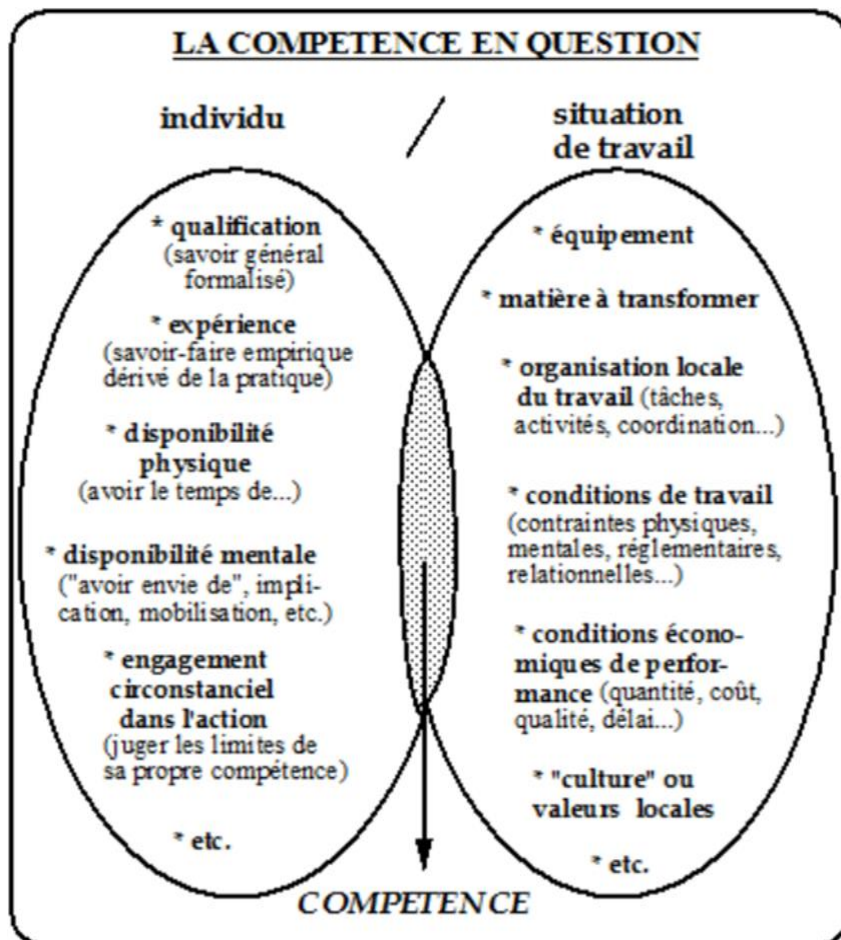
LA COMPETENCE EN QUESTION

individu / situation de travail

* qualification (savoir général formalisé)

* expérience (savoir-faire empirique dérivé de la pratique)

* disponibilité physique (avoir le temps de...)

* disponibilité mentale ("avoir envie de", implication, mobilisation, etc.)

* engagement circonstanciel dans l'action (juger les limites de sa propre compétence)

* etc.

* équipement

* matière à transformer

* organisation locale du travail (tâches, activités, coordination...)

* conditions de travail (contraintes physiques, mentales, réglementaires, relationnelles...)

* conditions économiques de performance (quantité, coût, qualité, délai...)

* "culture" ou valeurs locales

* etc.

COMPETENCE